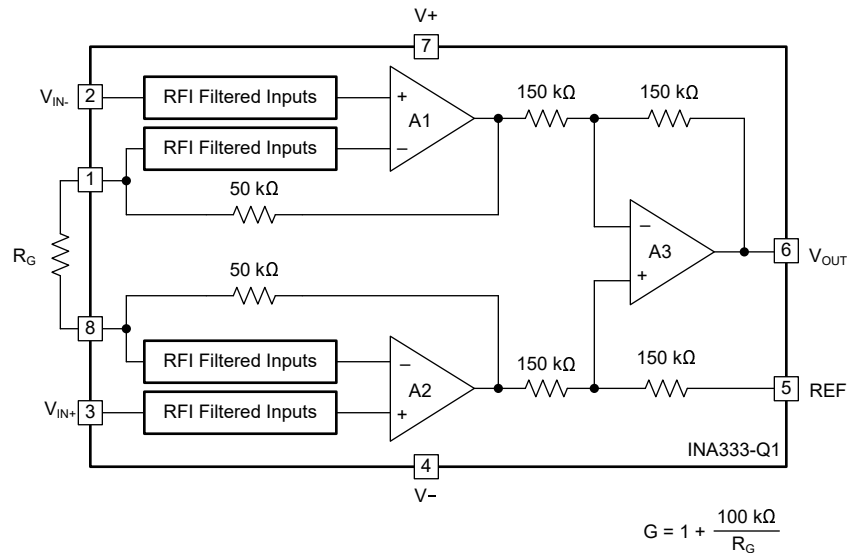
V+
7
$V_{IN-}$ 2
RFI Filtered Inputs
+
A1
−
RFI Filtered Inputs
150 kΩ
150 kΩ
1
50 kΩ
$R_G$
−
A3
+
6 $V_{OUT}$
50 kΩ
8
RFI Filtered Inputs
−
A2
+
$V_{IN+}$ 3
RFI Filtered Inputs
150 kΩ
150 kΩ
5 REF
INA333-Q1
4
V−
$G = 1 + \frac{100\ k\Omega}{R_G}$